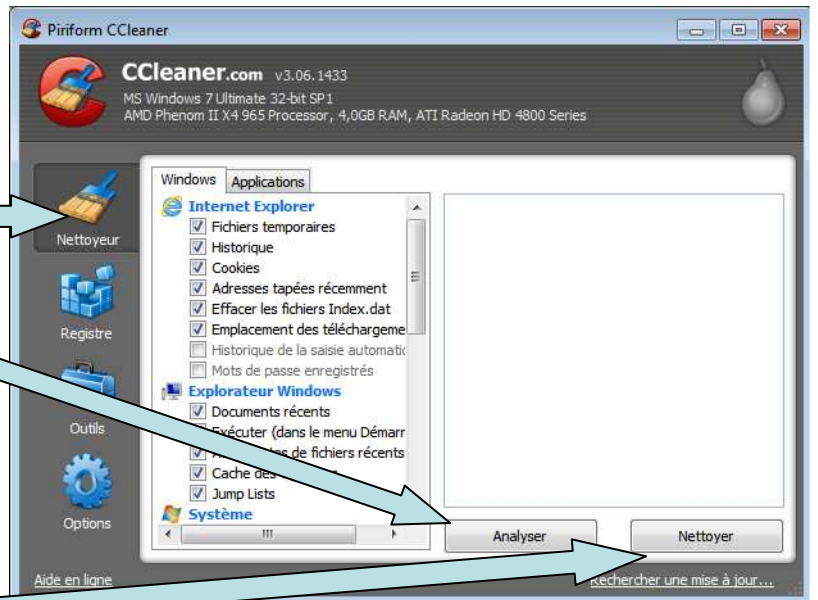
Piriform CCleaner

CCleaner.com v3.06.1433
MS Windows 7 Ultimate 32-bit SP1
AMD Phenom II X4 965 Processor, 4,0GB RAM, ATI Radeon HD 4800 Series

Nettoyeur

Registre

Outils

Options

Windows | Applications

Internet Explorer
Fichiers temporaires
Historique
Cookies
Adresses tapées récemment
Effacer les fichiers Index.dat
Emplacement des téléchargeme
Historique de la saisie automatic
Mots de passe enregistrés
Explorateur Windows
Documents récents
Exécuter (dans le menu Démarr
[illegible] de fichiers récents
Cache des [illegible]
Jump Lists
Système

Analyser

Nettoyer

Aide en ligne

Rechercher une mise à jour...